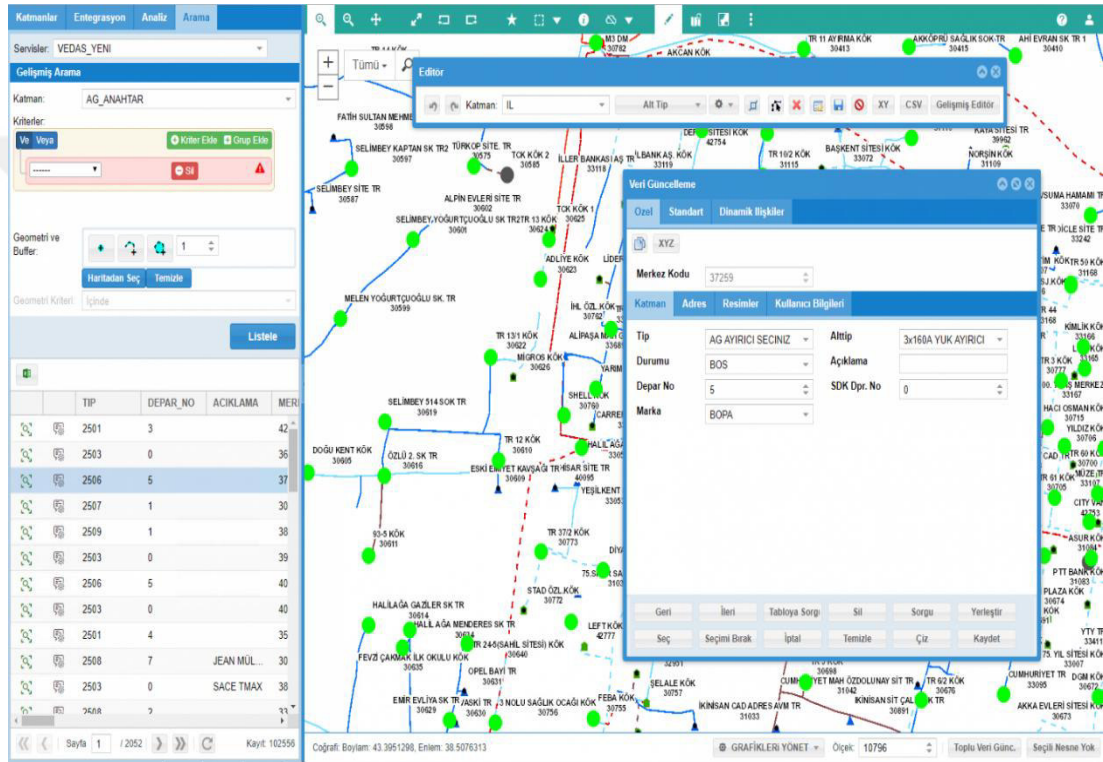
Katmanlar Entegrasyon Analiz Arama

Servisler: VEDAS_YENI

Gelişmiş Arama

Katman: AG_ANAHTAR

Kriterler:

Ve Veya

Kriter Ekle Grup Ekle

------

Sil

Geometri ve Buffer:

1

Haritadan Seç Temizle

Geometri Kriteri: İçinde

Listele

| | | TIP | DEPAR_NO | ACIKLAMA | MERI |
|---|---|---|---|---|---|
| | | 2501 | 3 | | 42 |
| | | 2503 | 0 | | 36 |
| | | 2506 | 5 | | 37 |
| | | 2507 | 1 | | 30 |
| | | 2509 | 1 | | 38 |
| | | 2503 | 0 | | 39 |
| | | 2506 | 5 | | 40 |
| | | 2503 | 0 | | 40 |
| | | 2501 | 4 | | 35 |
| | | 2508 | 7 | JEAN MÜL... | 30 |
| | | 2503 | 0 | SACE TMAX | 38 |
| | | 2508 | 2 | | 33 |

Sayfa 1 / 2052 Kayıt: 102556

Tümü

Editör

Katman: IL

Alt Tip

XY CSV Gelişmiş Editör

Veri Güncelleme

Ozel Standart Dinamik İlişkiler

XYZ

Merkez Kodu 37259

Katman Adres Resimler Kullanıcı Bilgileri

Tip AG AYIRICI SECINIZ

Alttip 3x160A YUK AYIRICI

Durumu BOS

Açıklama

Depar No 5

SDK Dpr. No 0

Marka BOPA

Geri İleri Tabloya Sorgu Sil Sorgu Yerleştir

Seç Seçimi Bırak İptal Temizle Çiz Kaydet

M3 DM. 30782 AKÇAN KÖK TR 11 AYIRMA KÖK 30413 AKKÖPRÜ SAĞLIK SOK-TR 30415 AHİ EVRAN SK TR 1 30410

FATİH SULTAN MEHME 30598 SELİMBEY KAPTAN SK TR2 30597 TÜRKOP SİTE. TR 30575 TCK KÖK 2 30585 İLLER BANKASI AŞ TR 33118 İL BANK AŞ. KÖK 33119 TR 10/2 KÖK 31115 BAŞKENT SİTESİ KÖK 33072 NORŞİN KÖK 31109 KAYA SİTESİ TR 33962

SELİMBEY SİTE TR 30587 ALPİN EVLERİ SİTE TR 30602 TCK KÖK 1 30625 SELİMBEY.YOĞURTÇUOĞLU SK TR2TR 13 KÖK 30601 30624 ADLİYE KÖK 30623

MELEN YOĞURTÇUOĞLU SK. TR 30599 İHL ÖZL KÖK 30782 TR 13/1 KÖK 30622 ALİPAŞA 33681 MİGROS KÖK 30626

SELİMBEY 514 SOK TR 30619 SHELL KÖK 30709 TR 12 KÖK 30610 DOĞU KENT KÖK 30605 ÖZLÜ 2. SK TR 30616 ESKİ EMNİYET KAVŞAĞI TR 30609 HİSAR SİTE TR 40095 YEŞİLKENT

93-5 KÖK 30611 TR 37/2 KÖK 30773 STAD ÖZL KÖK 30772

HALİLAĞA GAZİLER SK TR 30614 HALİL AĞA MENDERES SK TR 30614 TR 24-5(SAHİL SİTESİ) KÖK 30640 LEFT KÖK 42777 FEVZİ ÇAKMAK İLK OKULU KÖK 30635 OPEL BAYİ TR 30631 EMİR EVLİYA SK TR 30629 YASKİ TR 30630 3 NOLU SAĞLIK OCAĞI KÖK 30756 FEBA KÖK 30755 ŞELALE KÖK 30757 İKİNİSAN CAD ADRES AVM TR 31033 CUMHURİYET MAH ÖZDOLUNAY SİT TR 31042 İKİNİSAN SİT ÇALIK TR 30891 TR 6/2 KÖK 30676 CUMHURİYET TR 33095 AKKA EVLERİ SİTESİ KÖK 30673

SUMA HAMAMI TR 33070 KİMLİK KÖK HACI OSMAN KÖK 30715 YILDIZ KÖK 30706 CİTY VA 42753 ASUR KÖK PTT BANK KÖK 31083 PLAZA KÖK 30674 YTY TR 33411 75. YIL SİTESİ TR 33007 DGM KÖK

Coğrafi: Boylam: 43.3951298, Enlem: 38.5076313 GRAFİKLERİ YÖNET Ölçek: 10796 Toplu Veri Günc. Seçili Nesne Yok